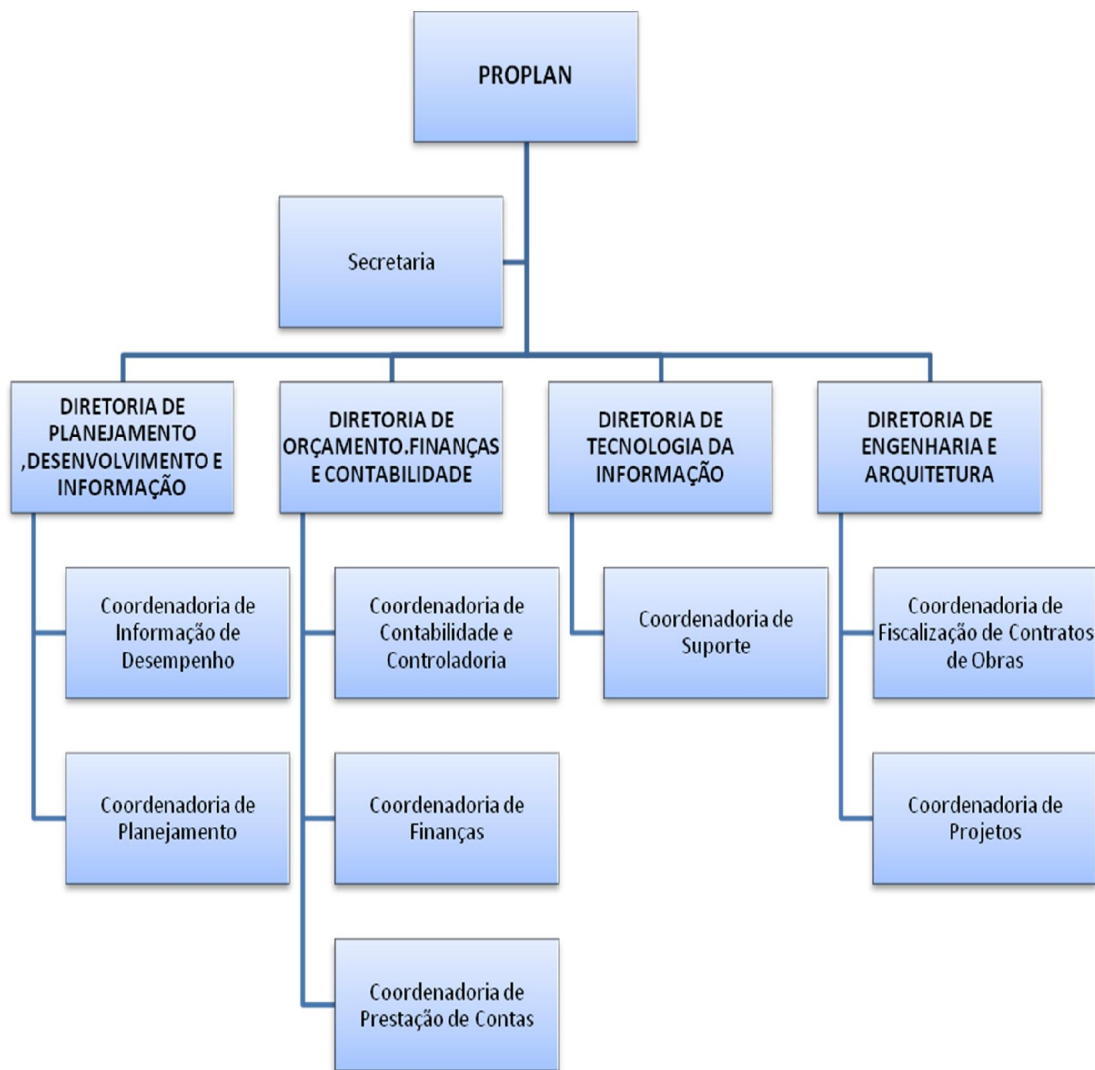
PROPLAN

Secretaria

DIRETORIA DE PLANEJAMENTO ,DESENVOLVIMENTO E INFORMAÇÃO

Coordenadoria de Informação de Desempenho

Coordenadoria de Planejamento

DIRETORIA DE ORÇAMENTO.FINANÇAS E CONTABILIDADE

Coordenadoria de Contabilidade e Controladoria

Coordenadoria de Finanças

Coordenadoria de Prestação de Contas

DIRETORIA DE TECNOLOGIA DA INFORMAÇÃO

Coordenadoria de Suporte

DIRETORIA DE ENGENHARIA E ARQUITETURA

Coordenadoria de Fiscalização de Contratos de Obras

Coordenadoria de Projetos